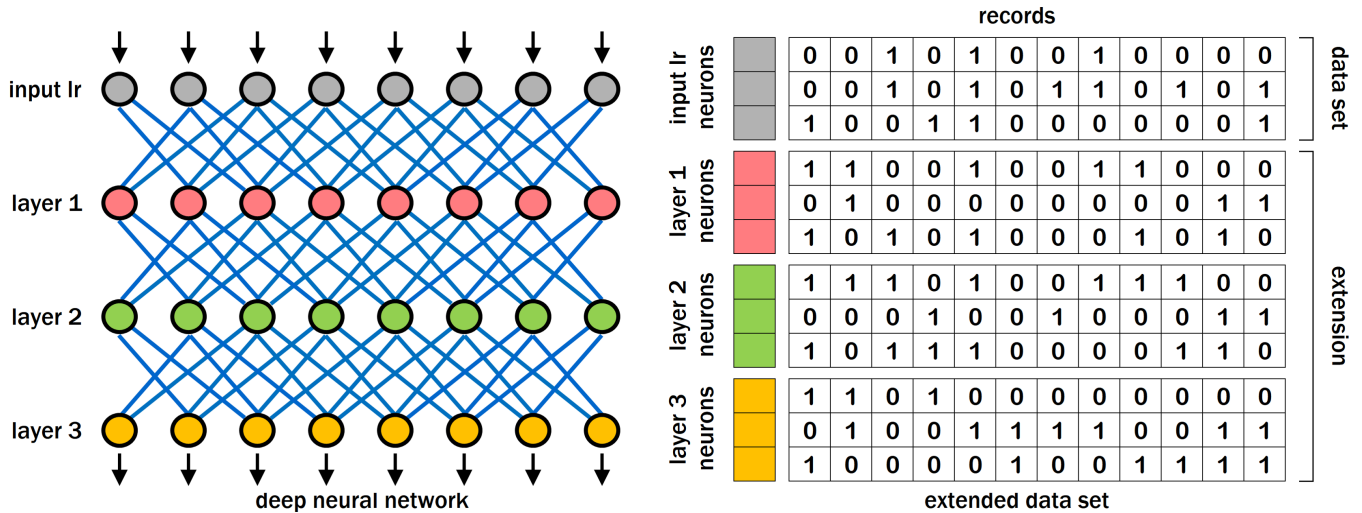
input lr

layer 1

layer 2

layer 3

deep neural network

records

input lr neurons

| 0 | 0 | 1 | 0 | 1 | 0 | 0 | 1 | 0 | 0 | 0 | 0 |
|---|---|---|---|---|---|---|---|---|---|---|---|
| 0 | 0 | 1 | 0 | 1 | 0 | 1 | 1 | 0 | 1 | 0 | 1 |
| 1 | 0 | 0 | 1 | 1 | 0 | 0 | 0 | 0 | 0 | 0 | 1 |

data set

layer 1 neurons

| 1 | 1 | 0 | 0 | 1 | 0 | 0 | 1 | 1 | 0 | 0 | 0 |
|---|---|---|---|---|---|---|---|---|---|---|---|
| 0 | 1 | 0 | 0 | 0 | 0 | 0 | 0 | 0 | 0 | 1 | 1 |
| 1 | 0 | 1 | 0 | 1 | 0 | 0 | 0 | 1 | 0 | 1 | 0 |

layer 2 neurons

| 1 | 1 | 1 | 0 | 1 | 0 | 0 | 1 | 1 | 1 | 0 | 0 |
|---|---|---|---|---|---|---|---|---|---|---|---|
| 0 | 0 | 0 | 1 | 0 | 0 | 1 | 0 | 0 | 0 | 1 | 1 |
| 1 | 0 | 1 | 1 | 1 | 0 | 0 | 0 | 0 | 1 | 1 | 0 |

layer 3 neurons

| 1 | 1 | 0 | 1 | 0 | 0 | 0 | 0 | 0 | 0 | 0 | 0 |
|---|---|---|---|---|---|---|---|---|---|---|---|
| 0 | 1 | 0 | 0 | 1 | 1 | 1 | 1 | 0 | 0 | 1 | 1 |
| 1 | 0 | 0 | 0 | 0 | 1 | 0 | 0 | 1 | 1 | 1 | 1 |

extension

extended data set